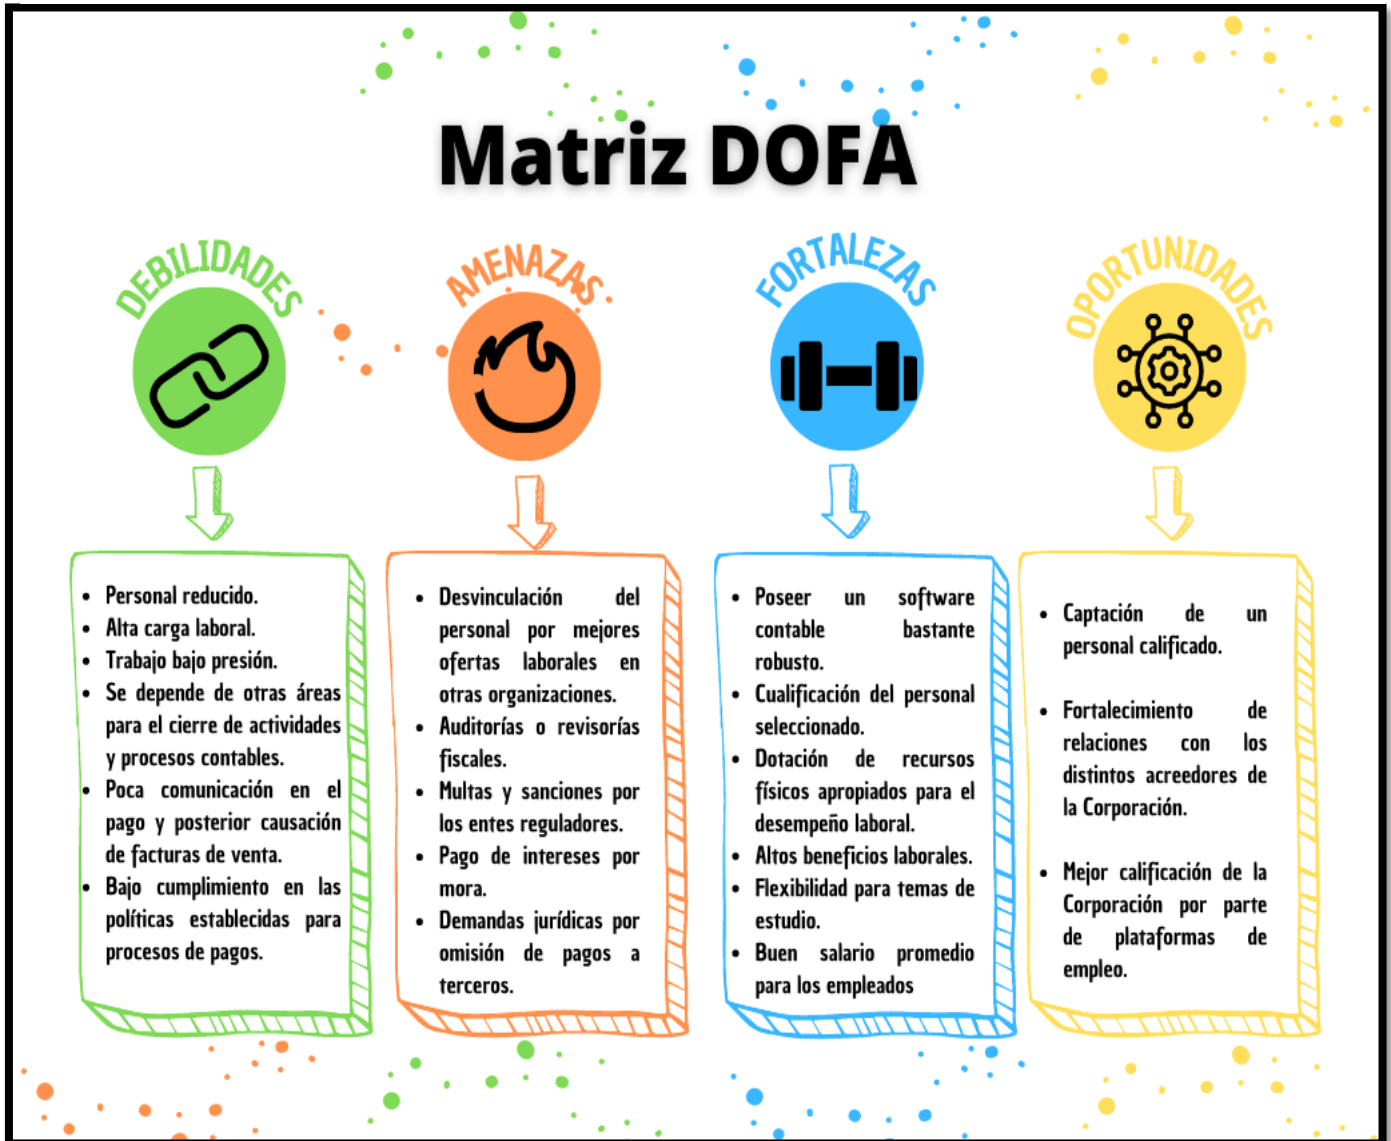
Matriz DOFA

DEBILIDADES

AMENAZAS

FORTALEZAS

OPORTUNIDADES

- Personal reducido.
- Alta carga laboral.
- Trabajo bajo presión.
- Se depende de otras áreas para el cierre de actividades y procesos contables.
- Poca comunicación en el pago y posterior causación de facturas de venta.
- Bajo cumplimiento en las políticas establecidas para procesos de pagos.

- Desvinculación del personal por mejores ofertas laborales en otras organizaciones.
- Auditorías o revisorías fiscales.
- Multas y sanciones por los entes reguladores.
- Pago de intereses por mora.
- Demandas jurídicas por omisión de pagos a terceros.

- Poseer un software contable bastante robusto.
- Cualificación del personal seleccionado.
- Dotación de recursos físicos apropiados para el desempeño laboral.
- Altos beneficios laborales.
- Flexibilidad para temas de estudio.
- Buen salario promedio para los empleados

- Captación de un personal calificado.
- Fortalecimiento de relaciones con los distintos acreedores de la Corporación.
- Mejor calificación de la Corporación por parte de plataformas de empleo.